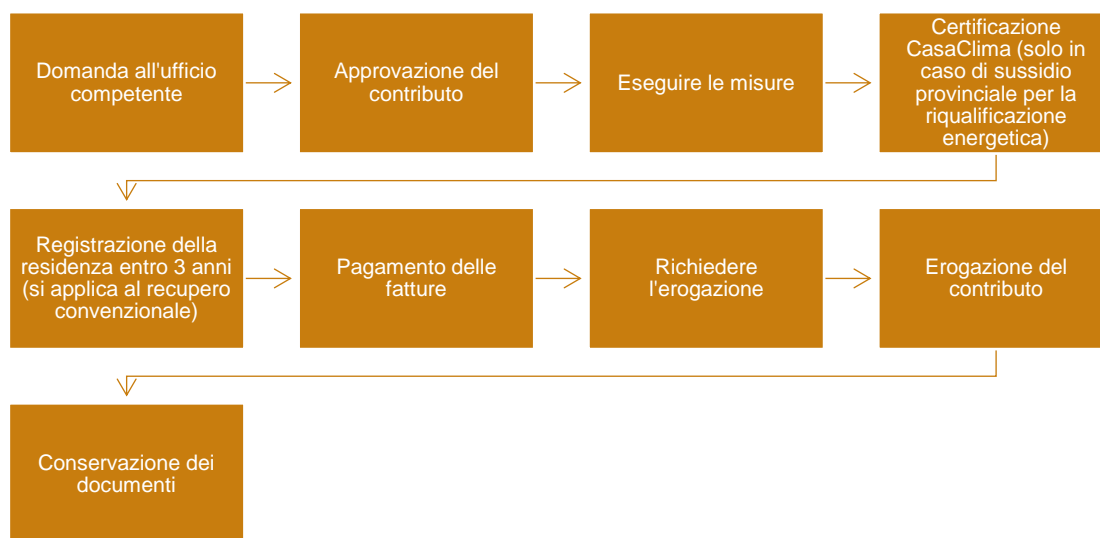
Domanda all'ufficio competente

Approvazione del contributo

Eseguire le misure

Certificazione CasaClima (solo in caso di sussidio provinciale per la riqualificazione energetica)

Registrazione della residenza entro 3 anni (si applica al recupero convenzionale)

Pagamento delle fatture

Richiedere l'erogazione

Erogazione del contributo

Conservazione dei documenti